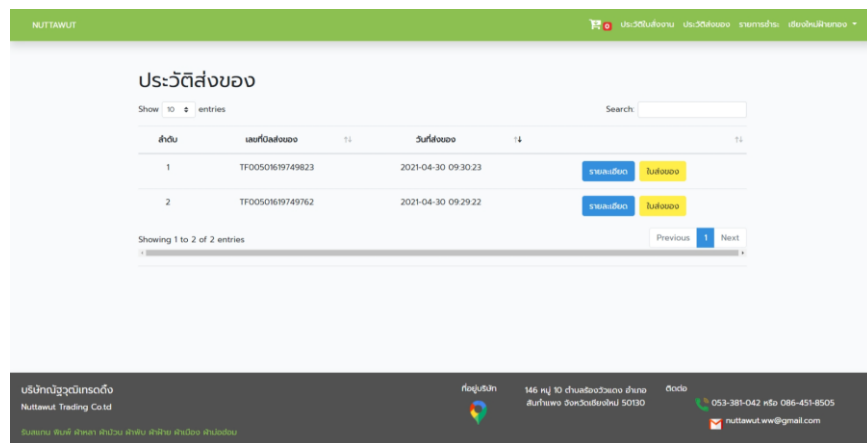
NUTTAWUT

0 ประวัติใบสั่งงาน ประวัติส่งของ รายการชำระ เชียงใหม่ฝ้ายทอง

ประวัติส่งของ

Show 10 entries

Search:

| ลำดับ | เลขที่บิลส่งของ | วันที่ส่งของ | |
|---|---|---|---|
| 1 | TF00501619749823 | 2021-04-30 09:30:23 | รายละเอียด ใบส่งของ |
| 2 | TF00501619749762 | 2021-04-30 09:29:22 | รายละเอียด ใบส่งของ |

Showing 1 to 2 of 2 entries

Previous 1 Next

บริษัทณัฐวุฒิเทรดดิ้ง
Nuttawut Trading Co.td
รับสกรีน พิมพ์ ผ้าหลา ผ้าม้วน ผ้าพับ ผ้าฝ้าย ผ้าเมือง ผ้าม่อฮ่อม

ที่อยู่บริษัท

146 หมู่ 10 ตำบลร้องวัวแดง อำเภอสันกำแพง จังหวัดเชียงใหม่ 50130

ติดต่อ

053-381-042 หรือ 086-451-8505

nuttawut.ww@gmail.com